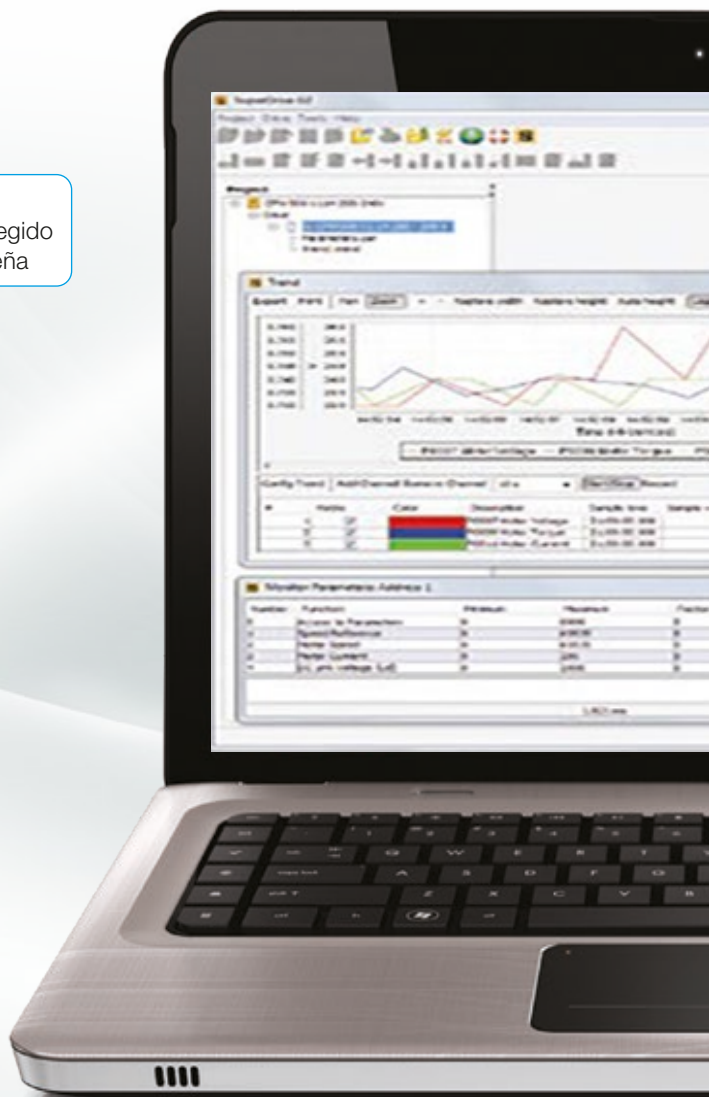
egido
eña

SuperDrive G2
Project Drive Tools Help
Project
Trend
Export Print Pan Zoom Replace width Replace height Auto height
Time (hh:mm:ss)
Config Trend Add Channel Remove Channel Start Trace Record
Monitor Parameters Address 1
Number Function Minimum Maximum Factor
Access to Parameters
Speed Reference
Motor Speed
Motor Current
DC Link Voltage (Ud)